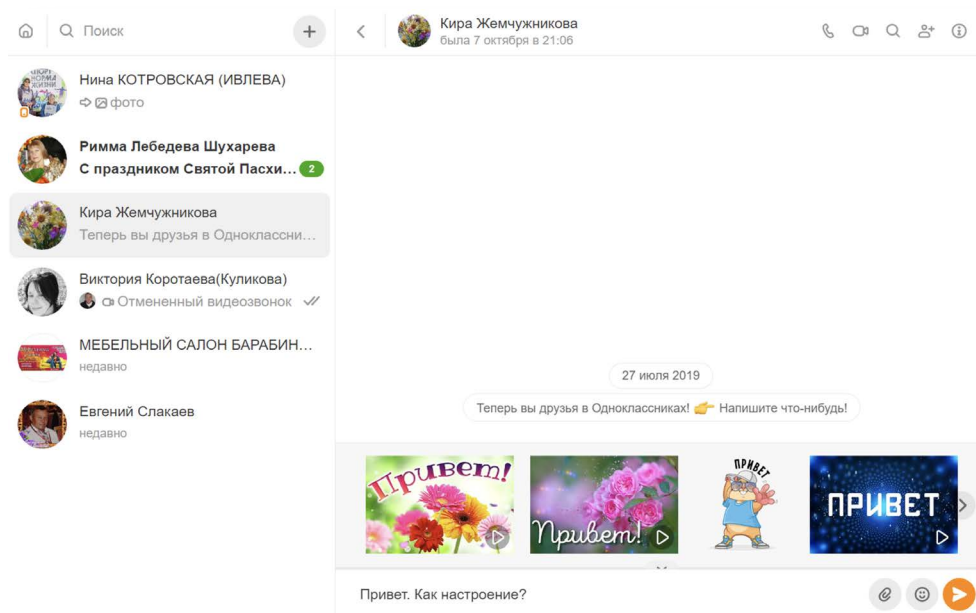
Поиск

Нина КОТРОВСКАЯ (ИВЛЕВА)
фото

Римма Лебедева Шухарева
С праздником Святой Пасхи...
2

Кира Жемчужникова
Теперь вы друзья в Одноклассни...

Виктория Коротаева(Куликова)
Отмененный видеозвонок

МЕБЕЛЬНЫЙ САЛОН БАРАБИН...
недавно

Евгений Слакаев
недавно

Кира Жемчужникова
была 7 октября в 21:06

27 июля 2019

Теперь вы друзья в Одноклассниках! 👉 Напишите что-нибудь!

Привет!

Привет!

ПРИВЕТ

ПРИВЕТ

Привет. Как настроение?